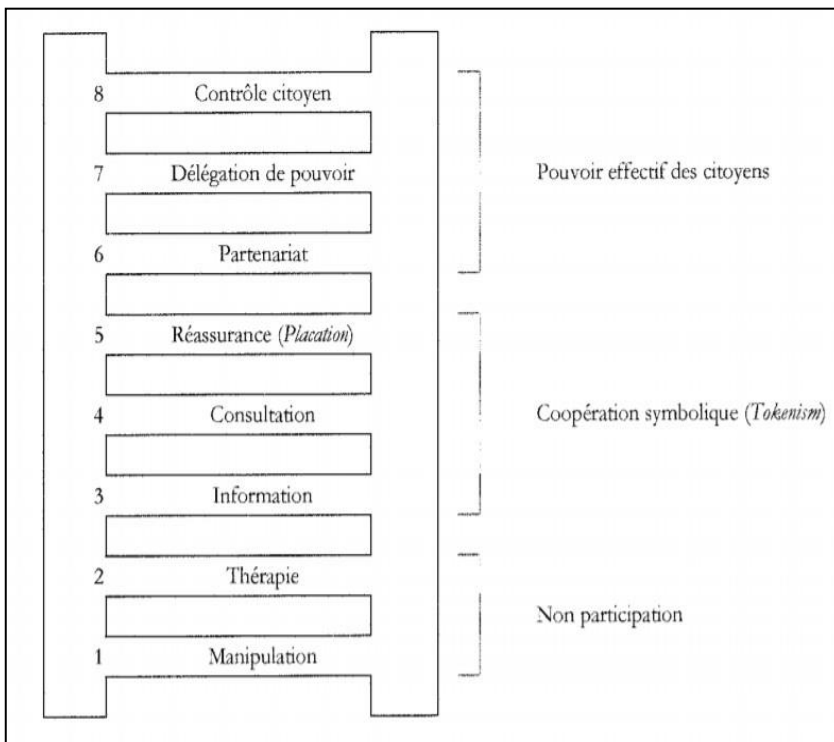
8 Contrôle citoyen

7 Délégation de pouvoir

6 Partenariat

5 Réassurance (*Placation*)

4 Consultation

3 Information

2 Thérapie

1 Manipulation

Pouvoir effectif des citoyens

Coopération symbolique (*Tokenism*)

Non participation